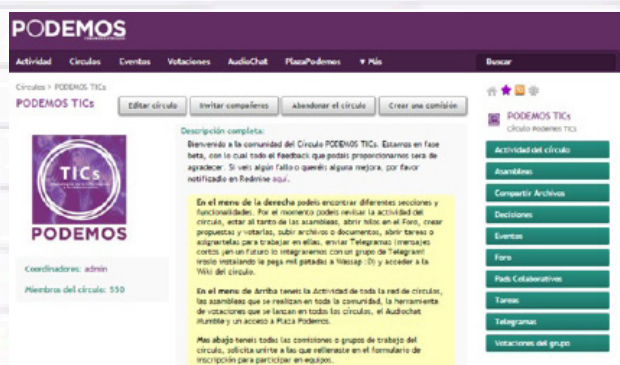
PODEMOS

Actividad Círculos Eventos Votaciones AudioChat PlazaPodemos ▼ Más

Buscar

Círculos > PODEMOS TICs

PODEMOS TICs

Editar círculo Invitar compañeros Abandonar el círculo Crear una comisión

TICs

PODEMOS

Coordinadores: admin

Miembros del círculo: 550

Descripción completa:

Bienvenido a la comunidad del Círculo PODEMOS TICs. Estamos en fase beta, con lo cual todo el feedback que podáis proporcionarnos será de agradecer. Si veis algún fallo o queréis alguna mejora, por favor notificadlo en Redmine aquí.

En el menú de la derecha podéis encontrar diferentes secciones y funcionalidades. Por el momento podéis revisar la actividad del círculo, estar al tanto de las asambleas, abrir hilos en el Foro, crear propuestas y votarlas, subir archivos o documentos, abrir tareas o asignarlas para trabajar en ellas, enviar Telegramas (mensajes cortos ¡en un futuro lo integraremos con un grupo de Telegram! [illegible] instalando la pega mil pasado a Wassap :D) y acceder a la Wiki del círculo.

En el menú de Arriba tenéis la Actividad de toda la red de círculos, las asambleas que se realizan en toda la comunidad, la herramienta de votaciones que se lanzan en todos los círculos, el Audiochat Mumble y un acceso a Plaza Podemos.

Mas abajo tenéis todas las comisiones o grupos de trabajo del círculo, solicita unirte a las que rellenaste en el formulario de inscripción para participar en equipos.

PODEMOS TICs
Círculo Podemos TICs

Actividad del círculo
Asambleas
Compartir Archivos
Decisiones
Eventos
Foro
Pads Colaborativos
Tareas
Telegramas
Votaciones del grupo